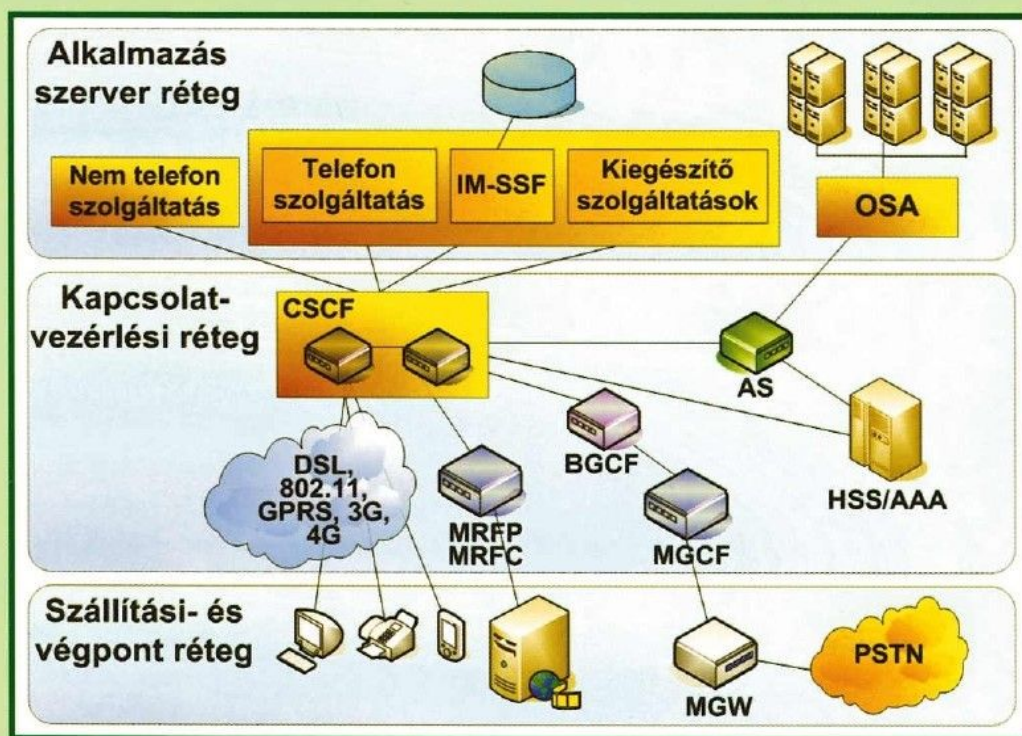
Alkalmazás szerver réteg

Nem telefon szolgáltatás

Telefon szolgáltatás

IM-SSF

Kiegészítő szolgáltatások

OSA

Kapcsolat-vezérlési réteg

CSCF

AS

BGCF

HSS/AAA

DSL, 802.11, GPRS, 3G, 4G

MRFP MRFC

MGCF

Szállítási- és végpont réteg

MGW

PSTN